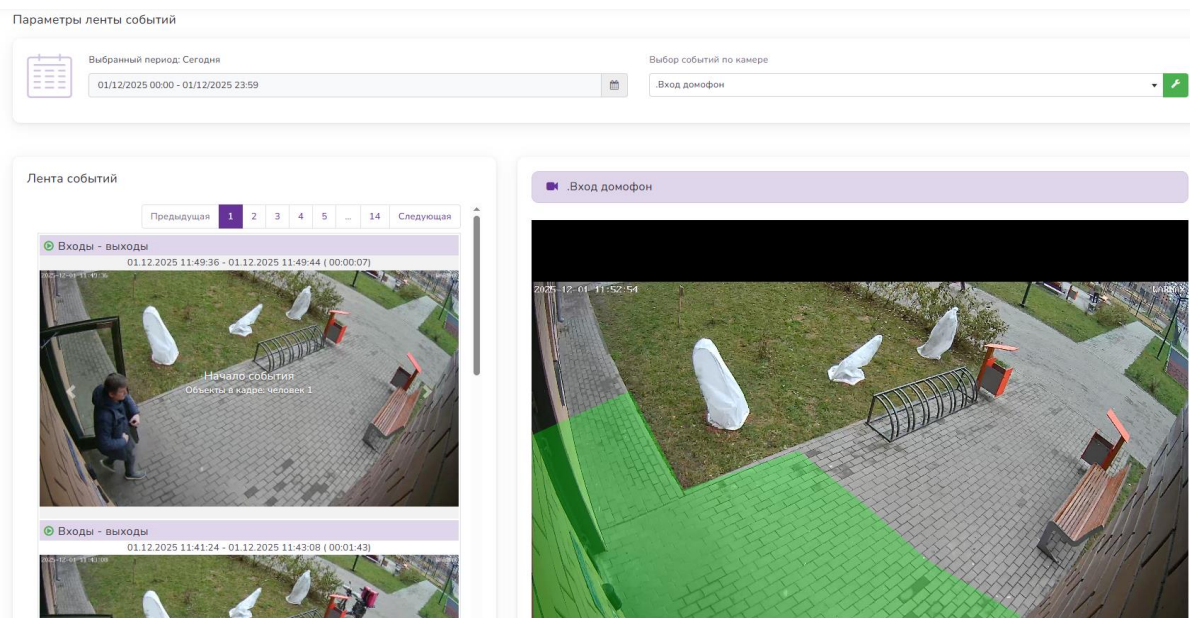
Параметры ленты событий

Выбранный период: Сегодня

01/12/2025 00:00 - 01/12/2025 23:59

Выбор событий по камере

.Вход домофон

Лента событий

Предыдущая 1 2 3 4 5 ... 14 Следующая

Входы - выходы

01.12.2025 11:49:36 - 01.12.2025 11:49:44 ( 00:00:07)

2025-12-01 11:49:36

Начало события

Объекты в кадре: человек 1

Входы - выходы

01.12.2025 11:41:24 - 01.12.2025 11:43:08 ( 00:01:43)

2025-12-01 11:43:08

.Вход домофон

2025-12-01 11:52:54